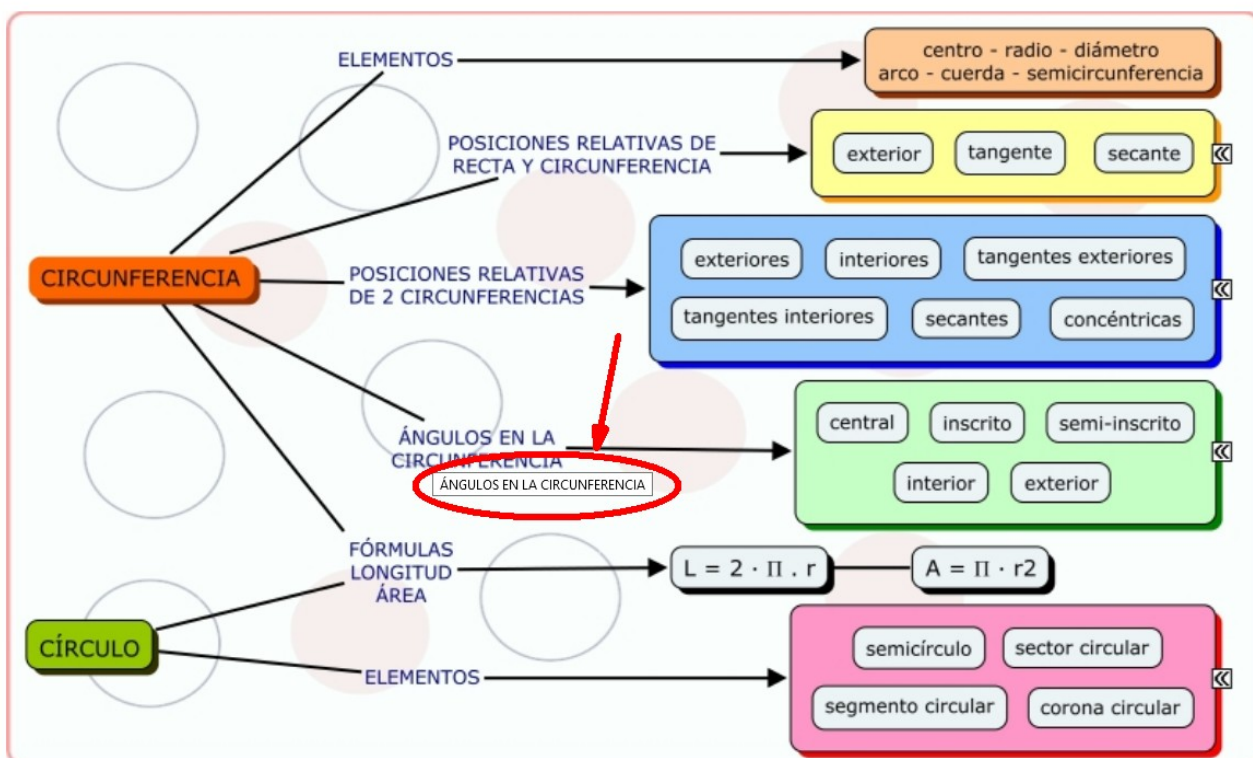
ELEMENTOS

centro - radio - diámetro
arco - cuerda - semicircunferencia

POSICIONES RELATIVAS DE RECTA Y CIRCUNFERENCIA

exterior

tangente

secante

«

CIRCUNFERENCIA

POSICIONES RELATIVAS DE 2 CIRCUNFERENCIAS

exteriores

interiores

tangentes exteriores

tangentes interiores

secantes

concéntricas

«

ÁNGULOS EN LA CIRCUNFERENCIA

ÁNGULOS EN LA CIRCUNFERENCIA

central

inscrito

semi-inscrito

interior

exterior

«

FÓRMULAS
LONGITUD
ÁREA

L = 2 · Π . r

A = Π · r2

CÍRCULO

ELEMENTOS

semicírculo

sector circular

segmento circular

corona circular

«